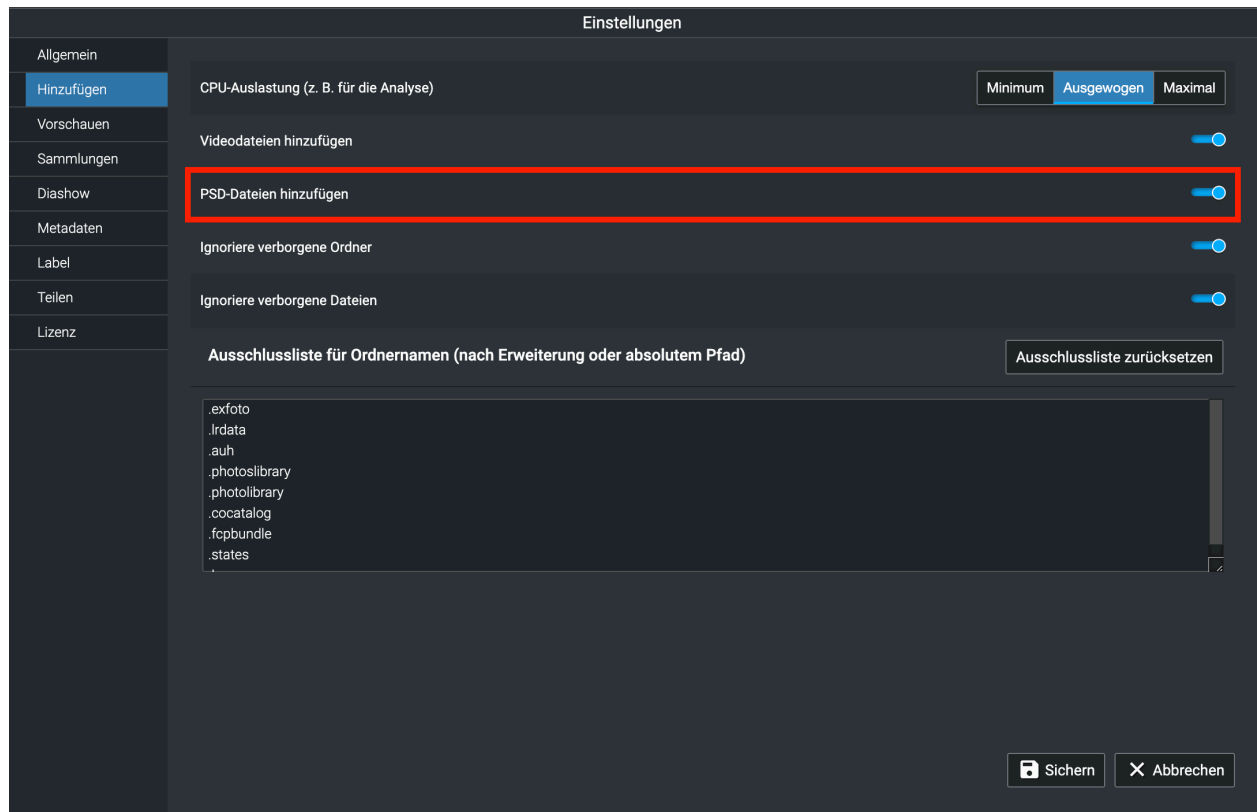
Einstellungen

Allgemein
Hinzufügen
Vorschauen
Sammlungen
Diashow
Metadaten
Label
Teilen
Lizenz

CPU-Auslastung (z. B. für die Analyse)
Minimum Ausgewogen Maximal

Videodateien hinzufügen

PSD-Dateien hinzufügen

Ignoriere verborgene Ordner

Ignoriere verborgene Dateien

Ausschlussliste für Ordnernamen (nach Erweiterung oder absolutem Pfad)
Ausschlussliste zurücksetzen

.exfoto
.lrdata
.auh
.photoslibrary
.photolibrary
.cocatalog
.fcpbundle
.states
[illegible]

Sichern
Abbrechen